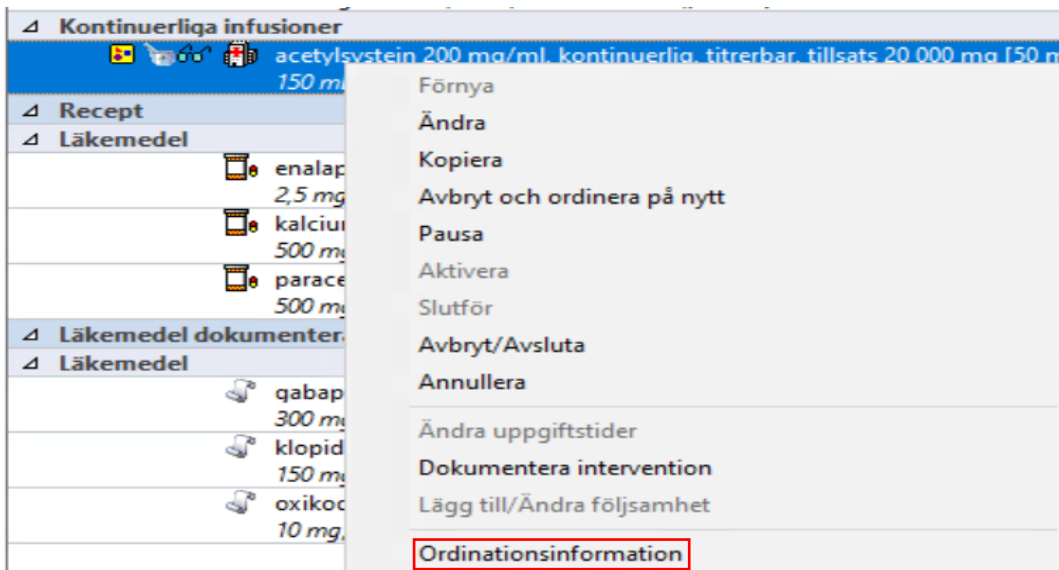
⊿ Kontinuerliga infusioner
acetylsystein 200 mg/ml, kontinuerlig, titrerbar, tillsats 20 000 mg [50 m
150 m
⊿ Recept
⊿ Läkemedel
enalap
2,5 mg
kalciu
500 m
parace
500 m
⊿ Läkemedel dokumentera
⊿ Läkemedel
gabap
300 m
klopid
150 m
oxikoc
10 mg,

Förnya
Ändra
Kopiera
Avbryt och ordinera på nytt
Pausa
Aktivera
Slutför
Avbryt/Avsluta
Annullera
Ändra uppgiftstider
Dokumentera intervention
Lägg till/Ändra följsamhet
Ordinationsinformation